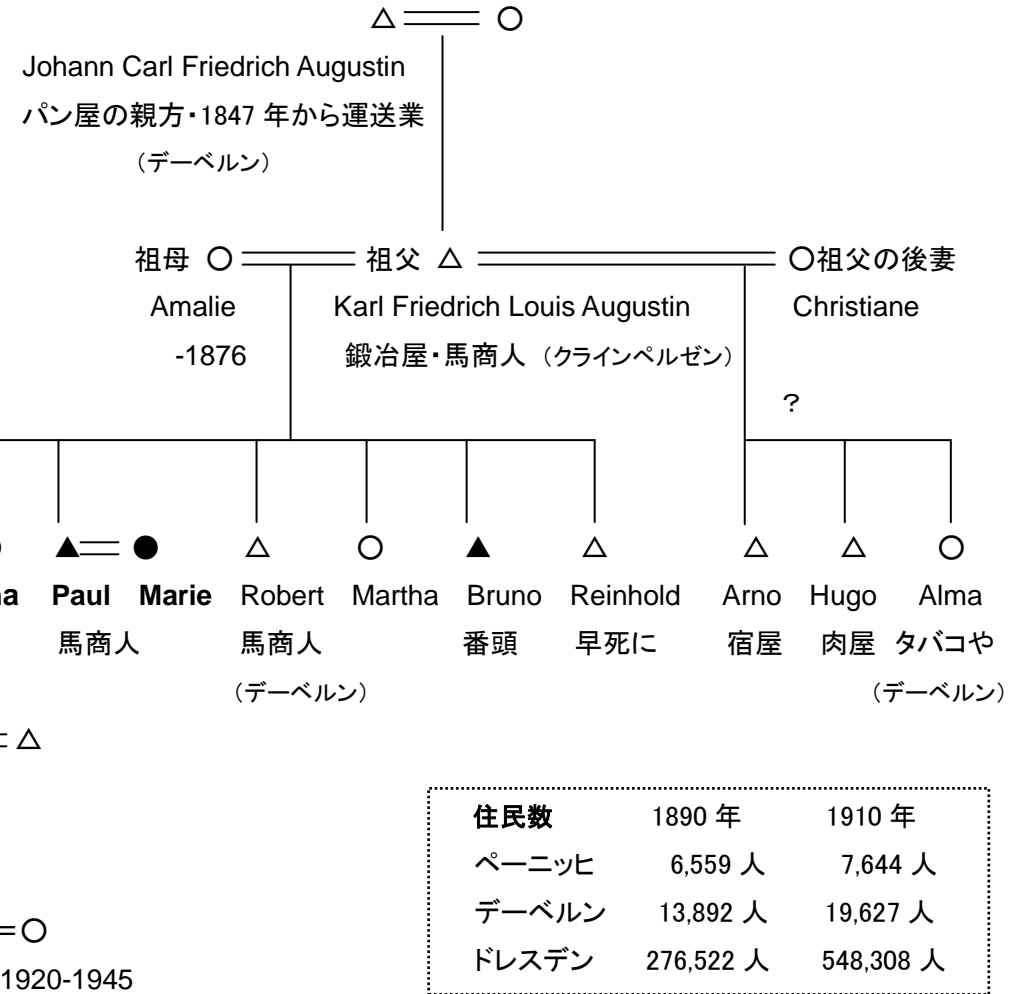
△ ○

Johann Carl Friedrich Augustin
パン屋の親方・1847 年から運送業
（デーベルン）

祖母 ○ 祖父 △ ○祖父の後妻
Amalie
-1876
Karl Friedrich Louis Augustin
鍛冶屋・馬商人（クラインペルゼン）
Christiane

?

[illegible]a
▲ ● Paul Marie
馬商人

△ Robert
馬商人
（デーベルン）

○ Martha

▲ Bruno
番頭

△ Reinhold
早死に

△ Arno
宿屋

△ Hugo
肉屋

○ Alma
タバコや
（デーベルン）

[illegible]△

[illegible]○
1920-1945

| 住民数 | 1890 年 | 1910 年 |
|---|---|---|
| ペーニッヒ | 6,559 人 | 7,644 人 |
| デーベルン | 13,892 人 | 19,627 人 |
| ドレスデン | 276,522 人 | 548,308 人 |